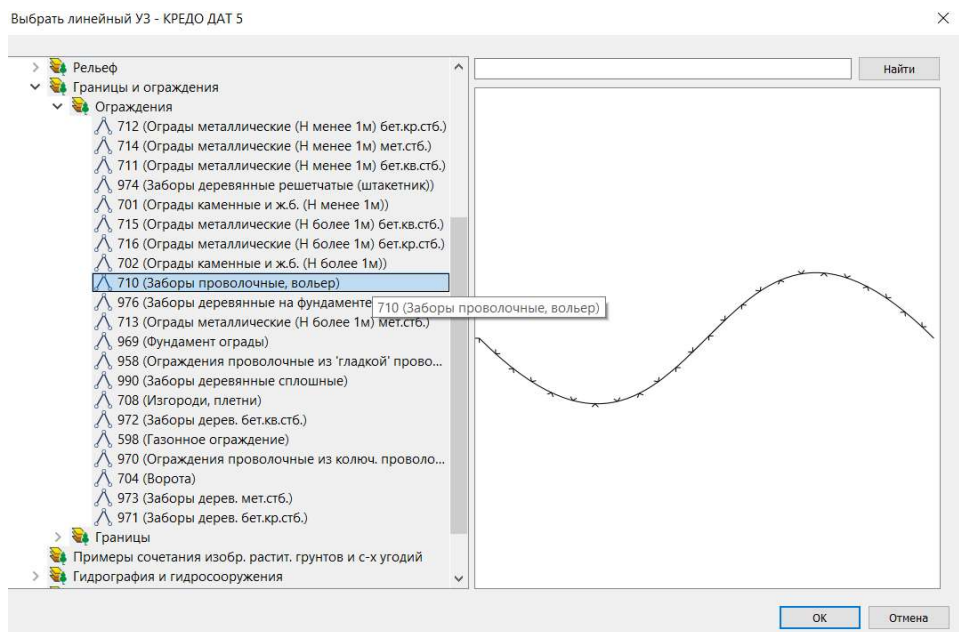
Выбрать линейный УЗ - КРЕДО ДАТ 5

Рельеф
Границы и ограждения
Ограждения
712 (Ограды металлические (Н менее 1м) бет.кр.стб.)
714 (Ограды металлические (Н менее 1м) мет.стб.)
711 (Ограды металлические (Н менее 1м) бет.кв.стб.)
974 (Заборы деревянные решетчатые (штакетник))
701 (Ограды каменные и ж.б. (Н менее 1м))
715 (Ограды металлические (Н более 1м) бет.кв.стб.)
716 (Ограды металлические (Н более 1м) бет.кр.стб.)
702 (Ограды каменные и ж.б. (Н более 1м))
710 (Заборы проволочные, вольер)
976 (Заборы деревянные на фундаменте
710 (Заборы проволочные, вольер)
713 (Ограды металлические (Н более 1м) мет.стб.)
969 (Фундамент ограды)
958 (Ограждения проволочные из 'гладкой' прово...
990 (Заборы деревянные сплошные)
708 (Изгороди, плетни)
972 (Заборы дерев. бет.кв.стб.)
598 (Газонное ограждение)
970 (Ограждения проволочные из колюч. проволо...
704 (Ворота)
973 (Заборы дерев. мет.стб.)
971 (Заборы дерев. бет.кр.стб.)
Границы
Примеры сочетания изобр. растит. грунтов и с-х угодий
Гидрография и гидросооружения

Найти

ОК
Отмена